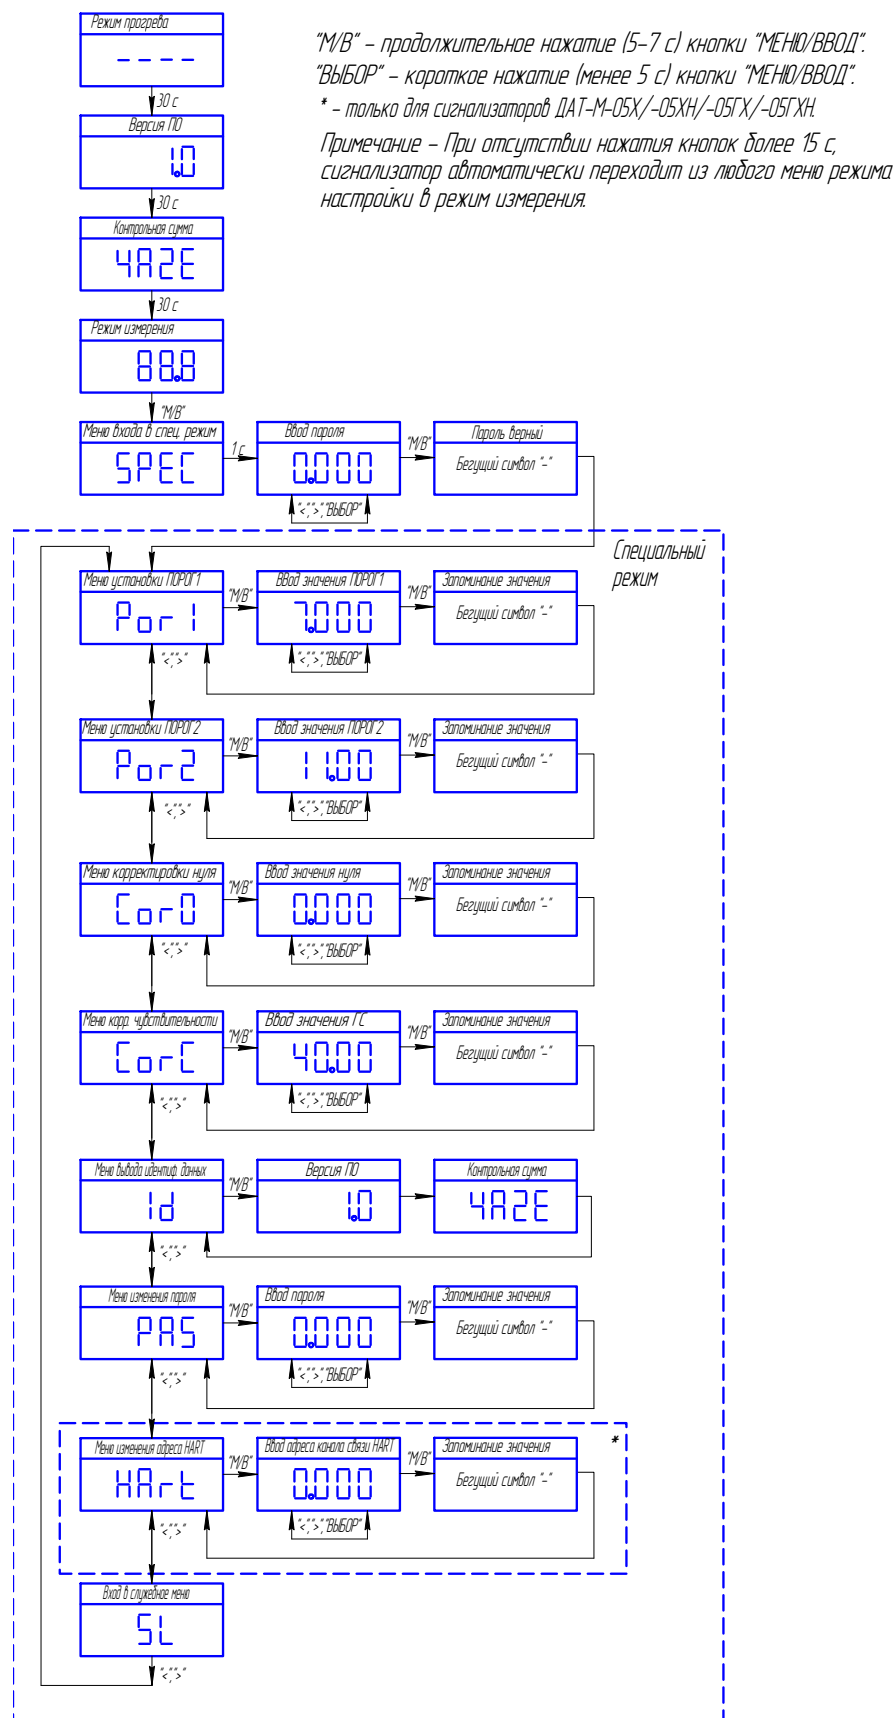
"М/В" – продолжительное нажатие (5–7 с) кнопки "МЕНЮ/ВВОД".
"ВЫБОР" – короткое нажатие (менее 5 с) кнопки "МЕНЮ/ВВОД".
* – только для сигнализаторов ДАТ-М-05Х/-05ХН/-05ГХ/-05ГХН.

Примечание – При отсутствии нажатия кнопок более 15 с, сигнализатор автоматически переходит из любого меню режима настройки в режим измерения.

Режим прогрева
----
30 с
Версия ПО
1.0
30 с
Контрольная сумма
4A2E
30 с
Режим измерения
88.8
"М/В"
Меню входа в спец. режим
SPEC
1 с
Ввод пароля
0.000
"<",">","ВЫБОР"
"М/В"
Пароль верный
Бегущий символ "-"

Специальный режим

Меню установки ПОРОГ1
Por 1
"М/В"
Ввод значения ПОРОГ1
7.000
"<",">","ВЫБОР"
"М/В"
Запоминание значения
Бегущий символ "-"
"<",">"

Меню установки ПОРОГ2
Por2
"М/В"
Ввод значения ПОРОГ2
11.00
"<",">","ВЫБОР"
"М/В"
Запоминание значения
Бегущий символ "-"
"<",">"

Меню корректировки нуля
Cor0
"М/В"
Ввод значения нуля
0.000
"<",">","ВЫБОР"
"М/В"
Запоминание значения
Бегущий символ "-"
"<",">"

Меню корр. чувствительности
CorC
"М/В"
Ввод значения ГС
40.00
"<",">","ВЫБОР"
"М/В"
Запоминание значения
Бегущий символ "-"
"<",">"

Меню вывода идентиф. данных
Id
"М/В"
Версия ПО
1.0
Контрольная сумма
4A2E
"<",">"

Меню изменения пароля
PAS
"М/В"
Ввод пароля
0.000
"<",">","ВЫБОР"
"М/В"
Запоминание значения
Бегущий символ "-"
"<",">"

*
Меню изменения адреса HART
HArt
"М/В"
Ввод адреса канала связи HART
0.000
"<",">","ВЫБОР"
"М/В"
Запоминание значения
Бегущий символ "-"
"<",">"

Вход в служебное меню
SL
"<",">"